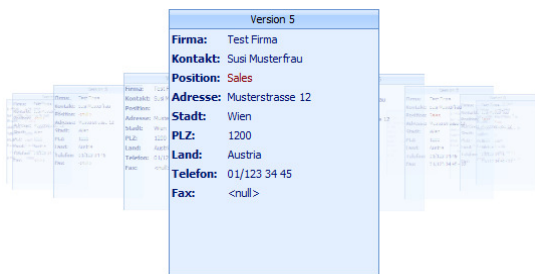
Version 5

| | |
|---|---|
| Firma: | Test Firma |
| Kontakt: | Susi Musterfrau |
| Position: | Sales |
| Adresse: | Musterstrasse 12 |
| Stadt: | Wien |
| PLZ: | 1200 |
| Land: | Austria |
| Telefon: | 01/123 34 45 |
| Fax: | <null> |

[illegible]